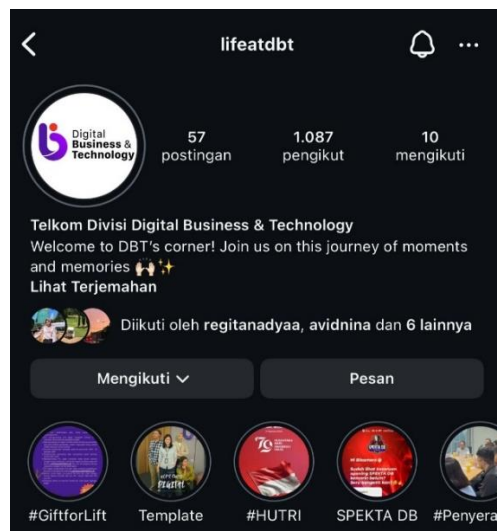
lifeatdbt

Digital Business & Technology

57 postingan
1.087 pengikut
10 mengikuti

Telkom Divisi Digital Business & Technology
Welcome to DBT's corner! Join us on this journey of moments and memories 🙌✨
Lihat Terjemahan

Diikuti oleh regitanadyaa, avidnina dan 6 lainnya

Mengikuti
Pesan

#GiftforLift
Template
#HUTRI
SPEKTA DB
#Penyera